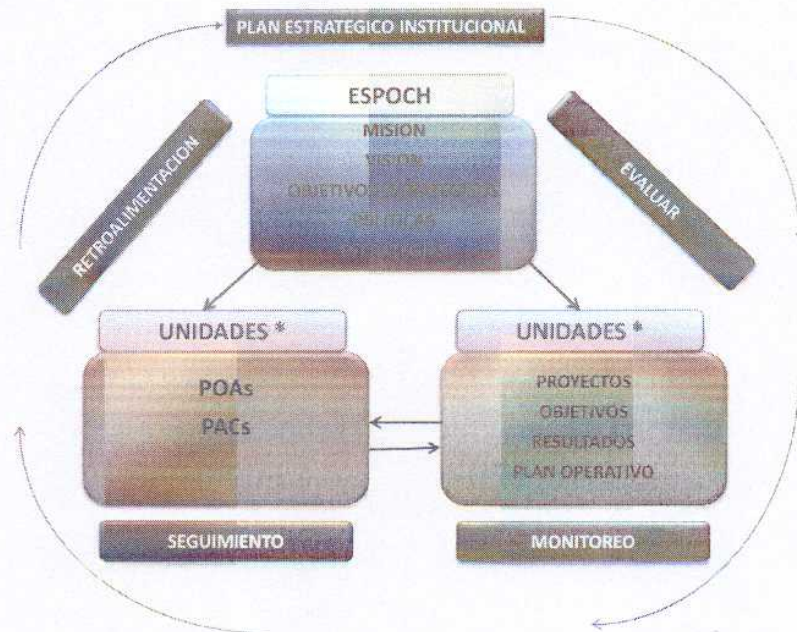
PLAN ESTRATEGICO INSTITUCIONAL

RETROALIMENTACION

ESPOCH

MISION
VISION
OBJETIVOS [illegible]
POLITICAS
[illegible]

EVALUAR

UNIDADES *

POAs
PACs

UNIDADES *

PROYECTOS
OBJETIVOS
RESULTADOS
PLAN OPERATIVO

SEGUIMIENTO

MONITOREO